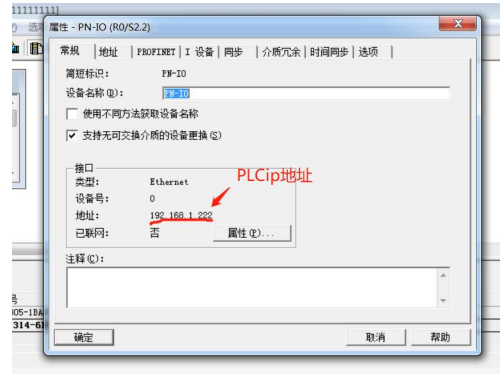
111111111]
选
属性 - PN-IO (R0/S2.2)
常规 | 地址 | PROFINET | I 设备 | 同步 | 介质冗余 | 时间同步 | 选项 |
简短标识: PN-IO
设备名称(D): PN-IO
使用不同方法获取设备名称
支持无可交换介质的设备更换(S)
接口
类型: Ethernet
设备号: 0
地址: 192.168.1.222
已联网: 否
属性(P)...
PLCip地址
注释(C):
确定
取消
帮助
号
305-1BA
314-6